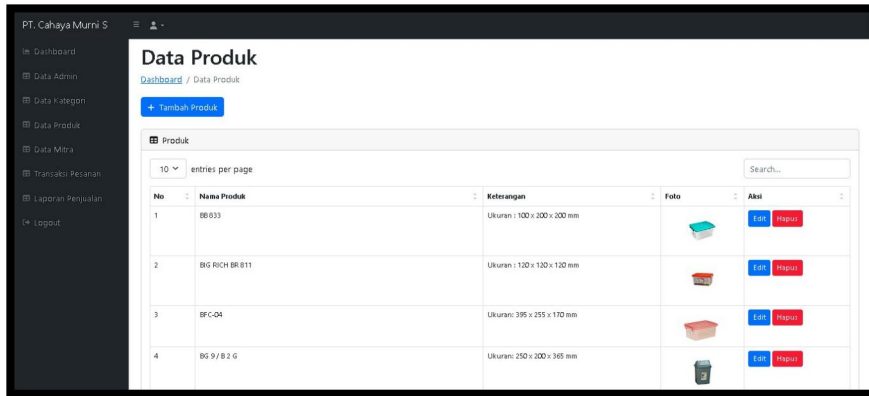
PT. Cahaya Murni S

Dashboard
Data Admin
Data Kategori
Data Produk
Data Mitra
Transaksi Pesanan
Laporan Penjualan
Logout

Data Produk

Dashboard / Data Produk

+ Tambah Produk

Produk

10 entries per page

Search...

| No | Nama Produk | Keterangan | Foto | Aksi |
|---|---|---|---|---|
| 1 | BB 833 | Ukuran : 100 x 200 x 200 mm | | Edit Hapus |
| 2 | BIG RICH BR 811 | Ukuran : 120 x 120 x 120 mm | | Edit Hapus |
| 3 | BFC-04 | Ukuran: 395 x 255 x 170 mm | | Edit Hapus |
| 4 | BG 9 / B 2 G | Ukuran: 250 x 200 x 365 mm | | Edit Hapus |